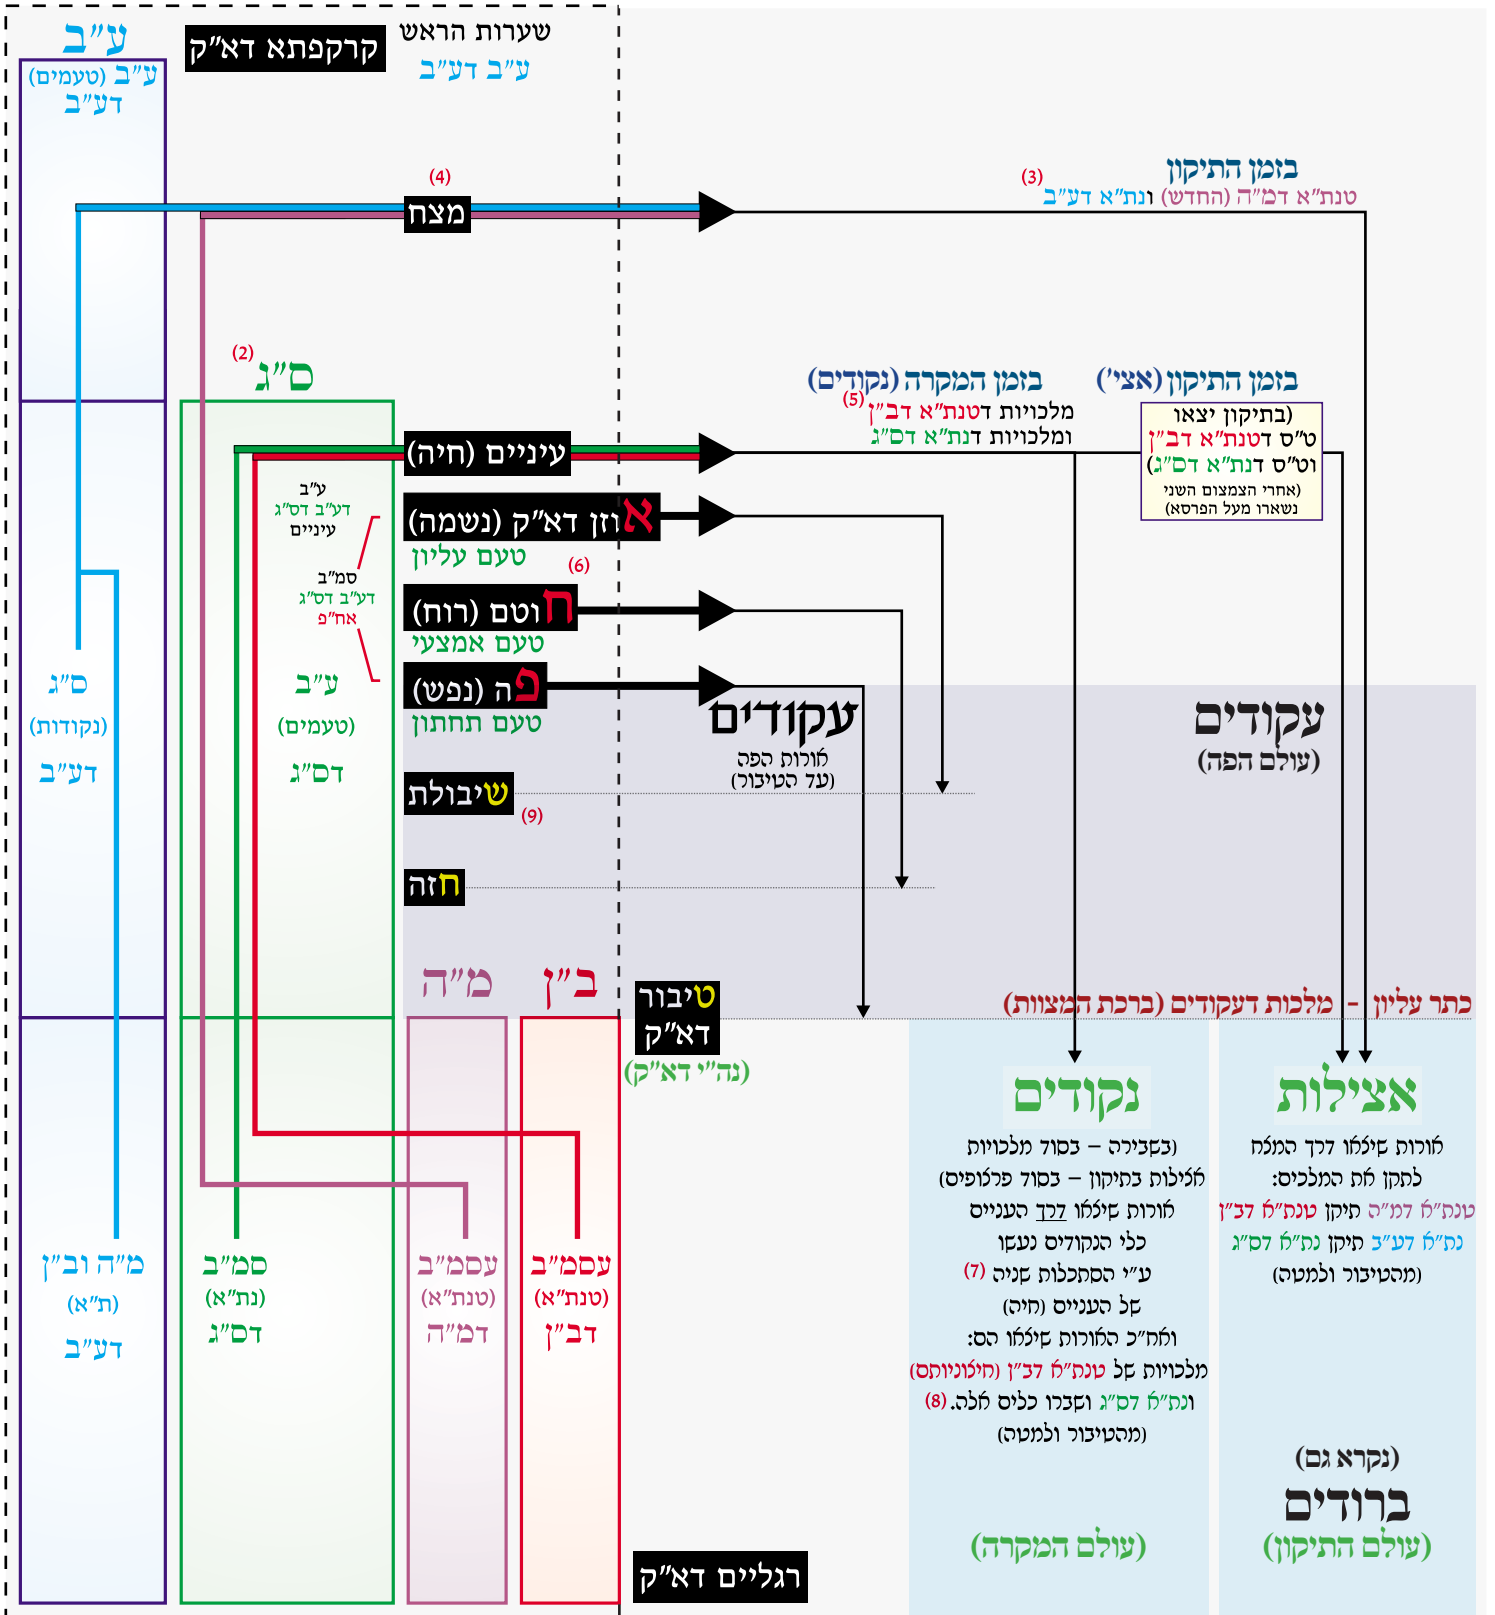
ע"ב
ע"ב (טעמים)
דע"ב

קרקפתא דא"ק

שערות הראש
ע"ב דע"ב

(4)
מצח

(3)
בזמן התיקון
טנת"א דמ"ה (החדש) ונת"א דע"ב

(2)
ס"ג

בזמן המקרה (נקודים)
(5) מלכיות דטנת"א דב"ן
ומלכיות דנת"א דס"ג

בזמן התיקון (אצי')
(בתיקון יצאו
ט"ס דטנת"א דב"ן
וט"ס דנת"א דס"ג
(אחרי הצמצום השני
נשארו מעל הפרסא)

עיניים (חיה)

ע"ב
דע"ב דס"ג
עיניים

סמ"ב
דע"ב דס"ג
אח"פ

אזן דא"ק (נשמה)
טעם עליון
(6)

חוטם (רוח)
טעם אמצעי

פה (נפש)
טעם תחתון

עקודים
אורות הפה
(עד הטיבור)

עקודים
(עולם הפה)

ס"ג
(נקודות)
דע"ב

ע"ב
(טעמים)
דס"ג

שיבולת
(9)

חזה

מ"ה
ב"ן

טיבור
דא"ק
(נה"י דא"ק)

כתר עליון - מלכות דעקודים (ברכת המצוות)

נקודים
(בעבירה – בסוד מלכיות
אצילות בתיקון – בסוד פרצופים)
אורות שיצאו דרך העיניים
כלי הנקודים נעשו
ע"י הסתכלות שניה (7)
של העיניים (חיה)
ואח"כ האורות שיצאו סם:
מלכיות של טנת"א דב"ן (חיצוניות)
ונת"א דס"ג ונכנסו כלים אלה. (8)
(מהטיבור ולמטה)

אצילות
אורות שיצאו דרך המצח
לתקן את המלכים:
טנת"א דמ"ה תיקן טנת"א דב"ן
נת"א דע"ב תיקן נת"א דס"ג
(מהטיבור ולמטה)

מ"ה וב"ן
(ת"א)
דע"ב

סמ"ב
(נת"א)
דס"ג

עסמ"ב
(טנת"א)
דמ"ה

עסמ"ב
(טנת"א)
דב"ן

(נקרא גם)
ברודים
(עולם התיקון)

(עולם המקרה)

רגליים דא"ק